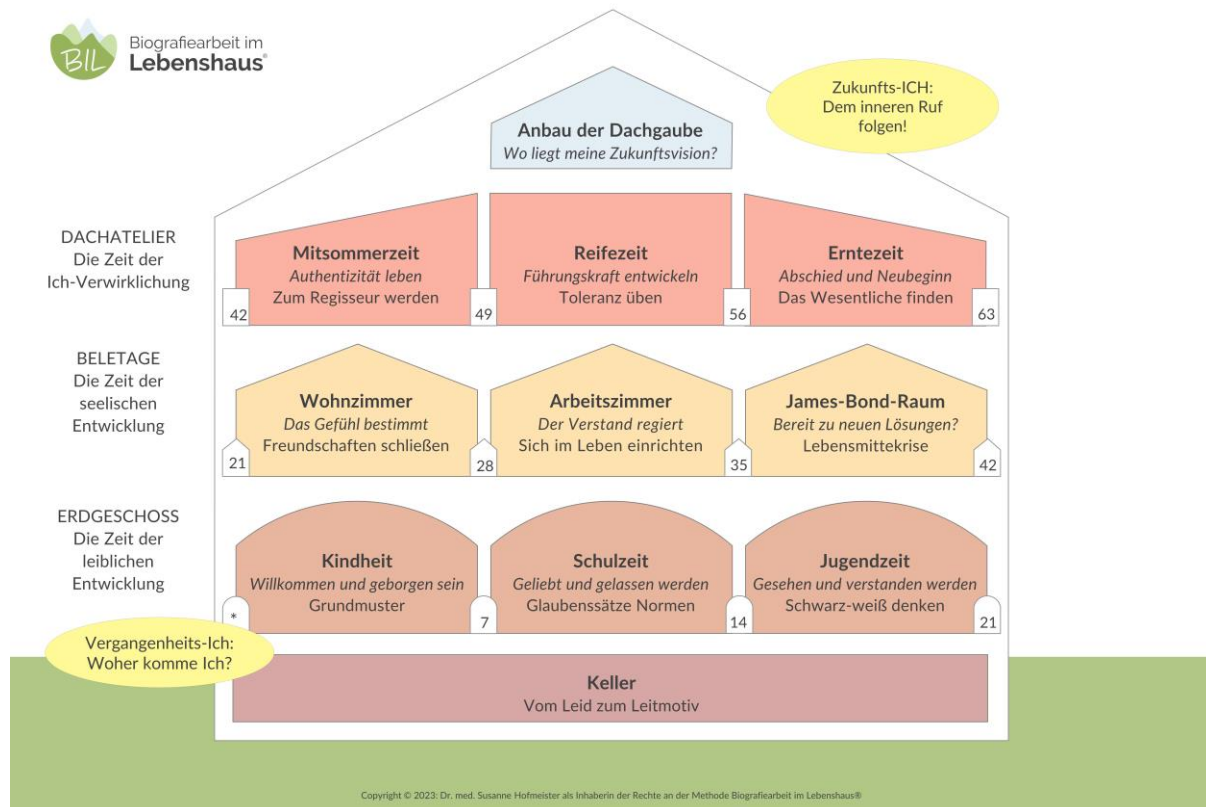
BIL Biografiearbeit im Lebenshaus®

Zukunfts-ICH: Dem inneren Ruf folgen!

Anbau der Dachgaube
Wo liegt meine Zukunftsvision?

DACHATELIER
Die Zeit der Ich-Verwirklichung

Mitsommerzeit
Authentizität leben
Zum Regisseur werden
42
49

Reifezeit
Führungskraft entwickeln
Toleranz üben
56

Erntezeit
Abschied und Neubeginn
Das Wesentliche finden
63

BELETAGE
Die Zeit der seelischen Entwicklung

Wohnzimmer
Das Gefühl bestimmt
Freundschaften schließen
21
28

Arbeitszimmer
Der Verstand regiert
Sich im Leben einrichten
35

James-Bond-Raum
Bereit zu neuen Lösungen?
Lebensmittekrise
42

ERDGESCHOSS
Die Zeit der leiblichen Entwicklung

Kindheit
Willkommen und geborgen sein
Grundmuster
*
7

Schulzeit
Geliebt und gelassen werden
Glaubenssätze Normen
14

Jugendzeit
Gesehen und verstanden werden
Schwarz-weiß denken
21

Vergangenheits-Ich: Woher komme Ich?

Keller
Vom Leid zum Leitmotiv

Copyright © 2023: Dr. med. Susanne Hofmeister als Inhaberin der Rechte an der Methode Biografiearbeit im Lebenshaus®